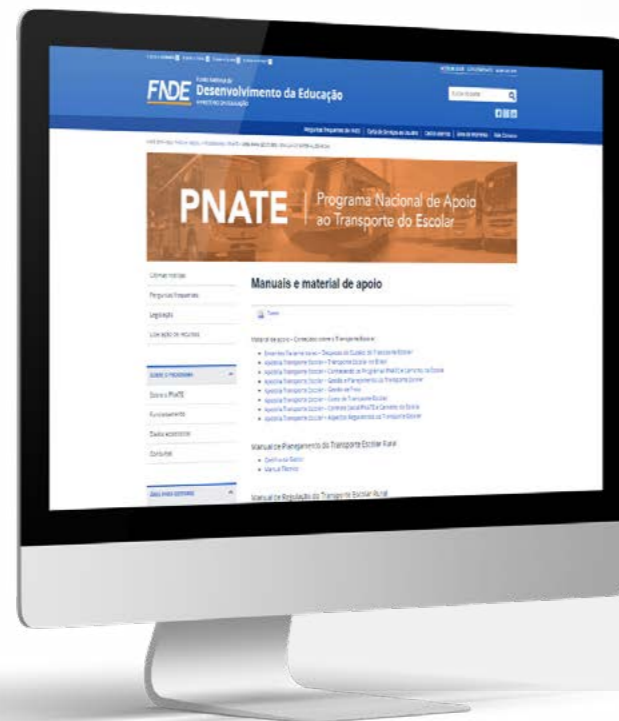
FNDE Fundo Nacional de Desenvolvimento da Educação
MINISTÉRIO DA EDUCAÇÃO

Perguntas frequentes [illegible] | Carta de Serviços ao Usuário | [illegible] | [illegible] | Fale Conosco

PNATE | Programa Nacional de Apoio ao Transporte do Escolar

Últimas notícias
Perguntas frequentes
Legislação
Liberação de recursos

SOBRE O PROGRAMA
Sobre o PNATE
Funcionamento
Dados estatísticos
Consultas

ÁREA PARA GESTORES

Manuais e material de apoio

Tweet

Material de apoio – Conteúdos sobre o Transporte Escolar

Manual de Planejamento do Transporte Escolar Rural
Cartilha do Gestor
Manual Técnico

Manual de Regulação do Transporte Escolar Rural